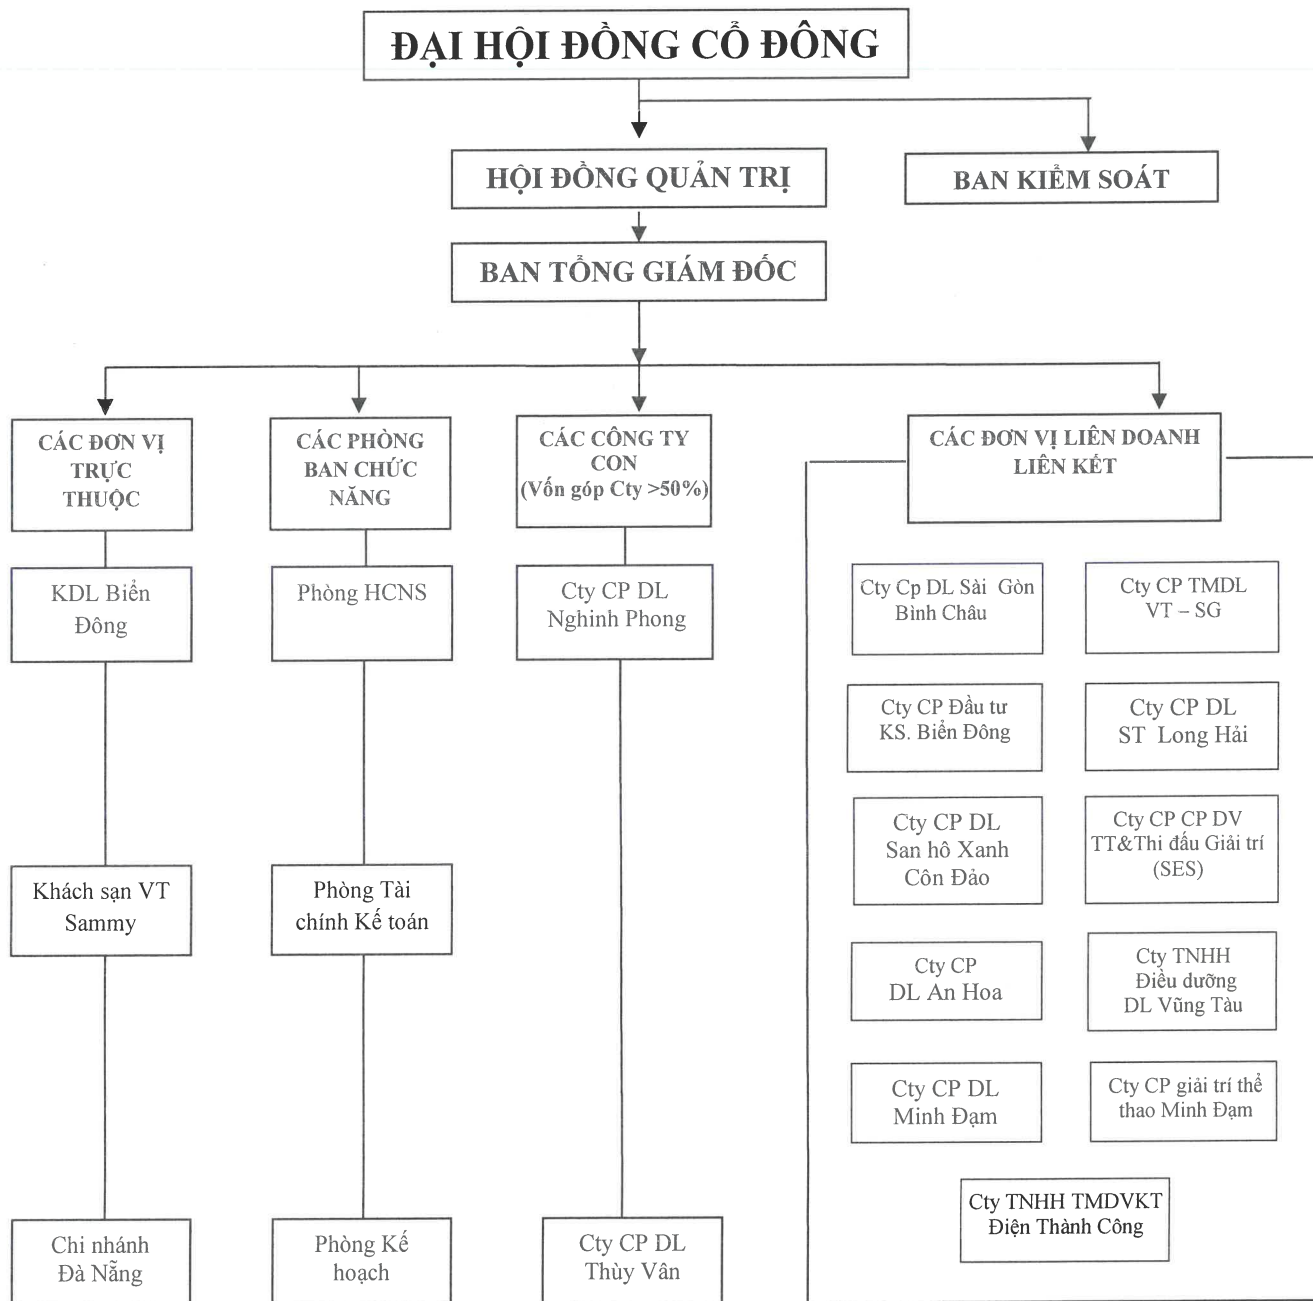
ĐẠI HỘI ĐỒNG CỔ ĐÔNG

HỘI ĐỒNG QUẢN TRỊ

BAN KIỂM SOÁT

BAN TỔNG GIÁM ĐỐC

CÁC ĐƠN VỊ TRỰC THUỘC

CÁC PHÒNG BAN CHỨC NĂNG

CÁC CÔNG TY CON (Vốn góp Cty >50%)

CÁC ĐƠN VỊ LIÊN DOANH LIÊN KẾT

KDL Biển Đông

Khách sạn VT Sammy

Chi nhánh Đà Nẵng

Phòng HCNS

Phòng Tài chính Kế toán

Phòng Kế hoạch

Cty CP DL Nghinh Phong

Cty CP DL Thùy Vân

Cty Cp DL Sài Gòn Bình Châu

Cty CP TMDL VT – SG

Cty CP Đầu tư KS. Biển Đông

Cty CP DL ST Long Hải

Cty CP DL San hô Xanh Côn Đảo

Cty CP CP DV TT&Thi đấu Giải trí (SES)

Cty CP DL An Hoa

Cty TNHH Điều dưỡng DL Vũng Tàu

Cty CP DL Minh Đạm

Cty CP giải trí thể thao Minh Đạm

Cty TNHH TMDVKT Điện Thành Công